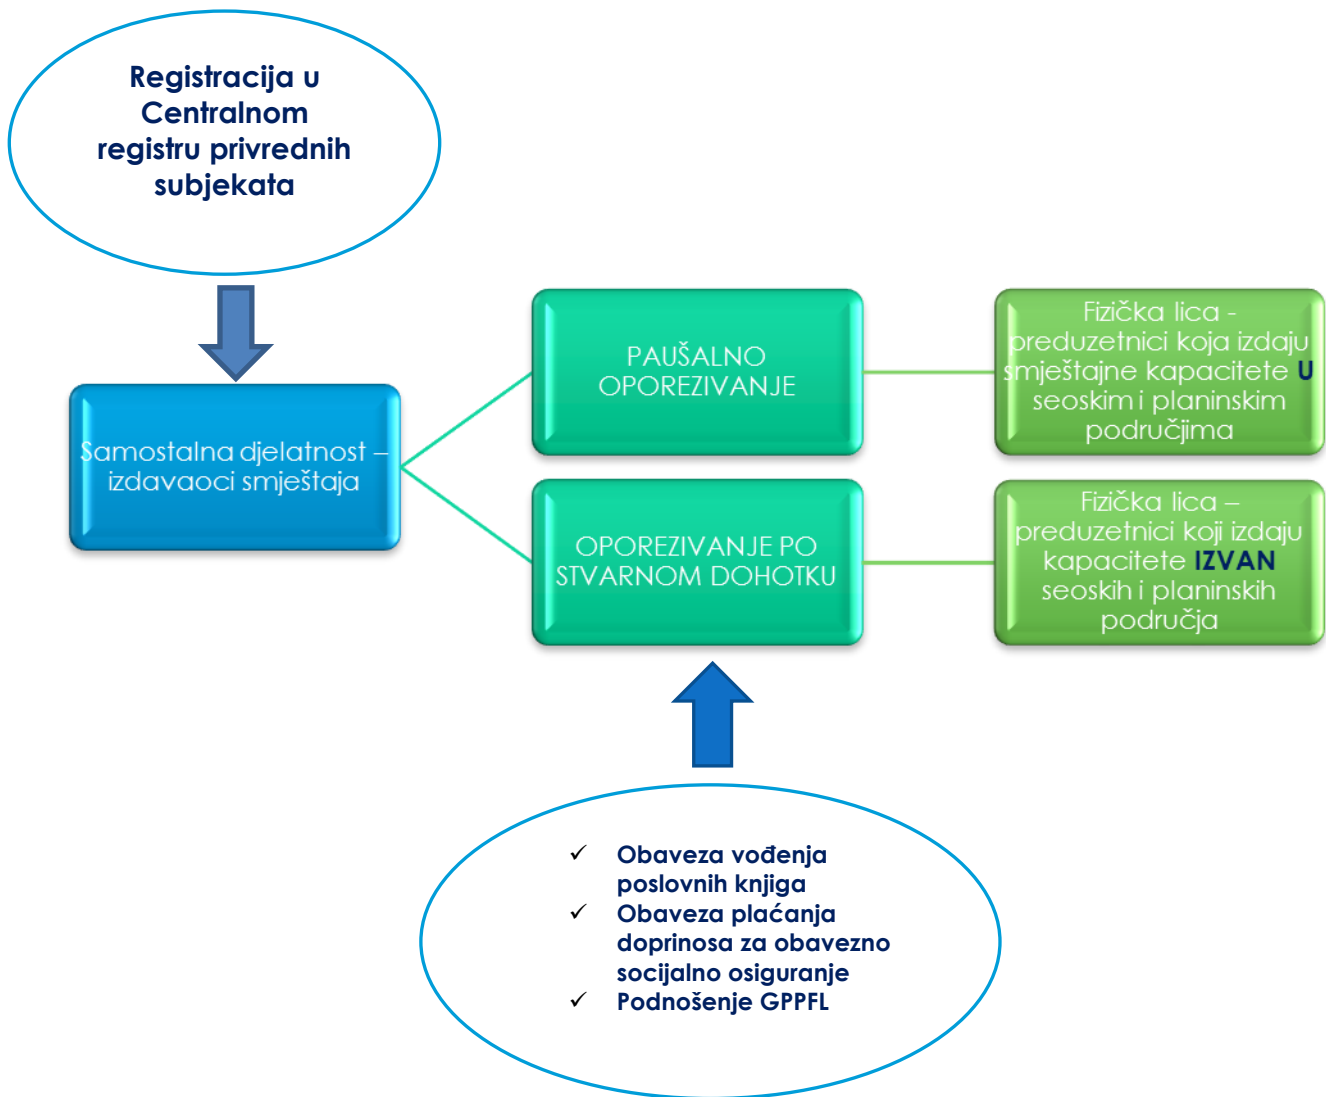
Registracija u Centralnom registru privrednih subjekata

Samostalna djelatnost – izdavaoci smještaja

PAUŠALNO OPOREZIVANJE

Fizička lica - preduzetnici koja izdaju smještajne kapacitete U seoskim i planinskim područjima

OPOREZIVANJE PO STVARNOM DOHOTKU

Fizička lica – preduzetnici koji izdaju kapacitete IZVAN seoskih i planinskih područja

✓ Obaveza vođenja poslovnih knjiga
✓ Obaveza plaćanja doprinosa za obavezno socijalno osiguranje
✓ Podnošenje GPPFL